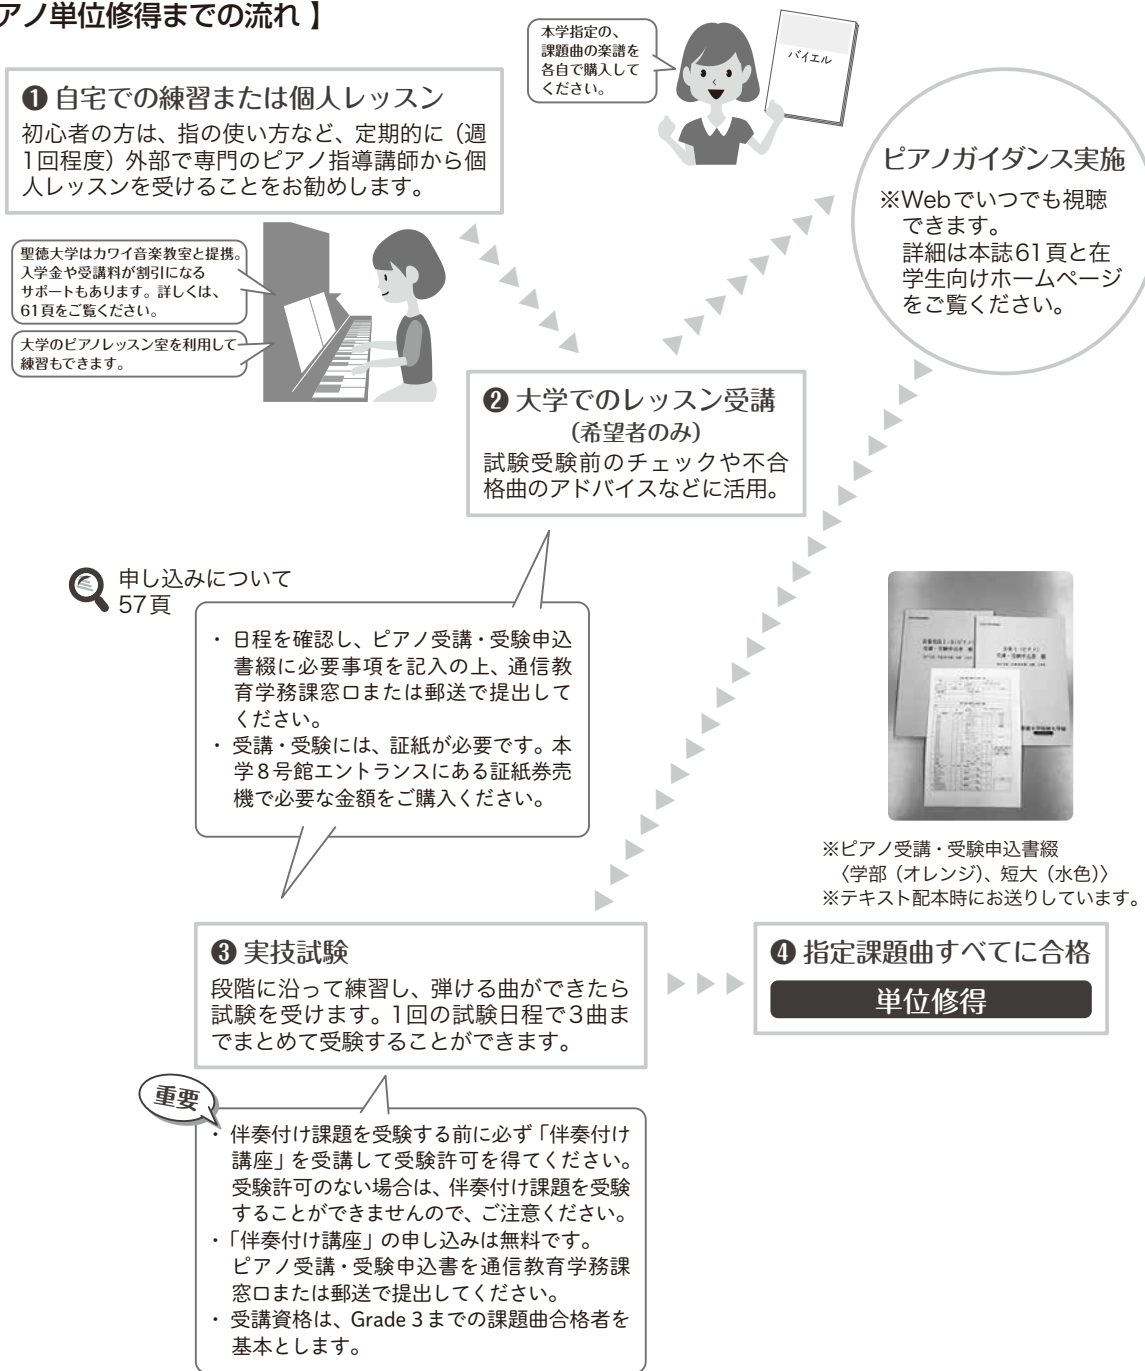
アノ単位修得までの流れ 】

本学指定の、課題曲の楽譜を各自で購入してください。

バイエル

❶ 自宅での練習または個人レッスン
初心者の方は、指の使い方など、定期的に（週1回程度）外部で専門のピアノ指導講師から個人レッスンを受けることをお勧めします。

聖徳大学はカワイ音楽教室と提携。入学金や受講料が割引になるサポートもあります。詳しくは、61頁をご覧ください。

大学のピアノレッスン室を利用して練習もできます。

ピアノガイダンス実施
※Webでいつでも視聴できます。
詳細は本誌61頁と在学生向けホームページをご覧ください。

❷ 大学でのレッスン受講
（希望者のみ）
試験受験前のチェックや不合格曲のアドバイスなどに活用。

申し込みについて
57頁

・ 日程を確認し、ピアノ受講・受験申込書綴に必要事項を記入の上、通信教育学務課窓口または郵送で提出してください。
・ 受講・受験には、証紙が必要です。本学8号館エントランスにある証紙券売機で必要な金額をご購入ください。

※ピアノ受講・受験申込書綴
〈学部（オレンジ）、短大（水色）〉
※テキスト配本時にお送りしています。

❸ 実技試験
段階に沿って練習し、弾ける曲ができたら試験を受けます。1回の試験日程で3曲までまとめて受験することができます。

❹ 指定課題曲すべてに合格
単位修得

重要
・ 伴奏付け課題を受験する前に必ず「伴奏付け講座」を受講して受験許可を得てください。受験許可のない場合は、伴奏付け課題を受験することができませんので、ご注意ください。
・「伴奏付け講座」の申し込みは無料です。
ピアノ受講・受験申込書を通信教育学務課窓口または郵送で提出してください。
・ 受講資格は、Grade 3までの課題曲合格者を基本とします。